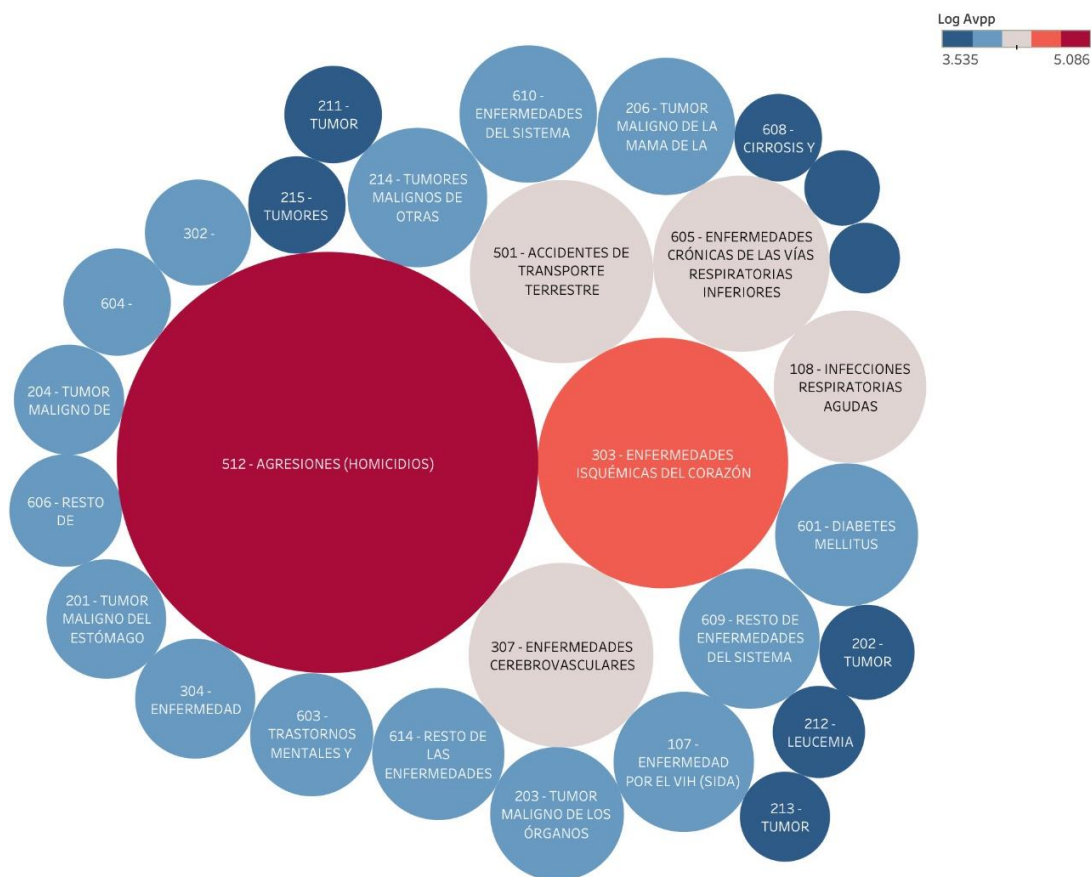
Log Avpp

3.535 5.086

211 - TUMOR

610 - ENFERMEDADES DEL SISTEMA

206 - TUMOR MALIGNO DE LA MAMA DE LA

608 - CIRROSIS Y

215 - TUMORES

214 - TUMORES MALIGNOS DE OTRAS

302 -

501 - ACCIDENTES DE TRANSPORTE TERRESTRE

605 - ENFERMEDADES CRÓNICAS DE LAS VÍAS RESPIRATORIAS INFERIORES

604 -

108 - INFECCIONES RESPIRATORIAS AGUDAS

204 - TUMOR MALIGNO DE

512 - AGRESIONES (HOMICIDIOS)

303 - ENFERMEDADES ISQUÉMICAS DEL CORAZÓN

606 - RESTO DE

601 - DIABETES MELLITUS

201 - TUMOR MALIGNO DEL ESTÓMAGO

307 - ENFERMEDADES CEREBROVASCULARES

609 - RESTO DE ENFERMEDADES DEL SISTEMA

202 - TUMOR

304 - ENFERMEDAD

603 - TRASTORNOS MENTALES Y

614 - RESTO DE LAS ENFERMEDADES

107 - ENFERMEDAD POR EL VIH (SIDA)

212 - LEUCEMIA

203 - TUMOR MALIGNO DE LOS ÓRGANOS

213 - TUMOR